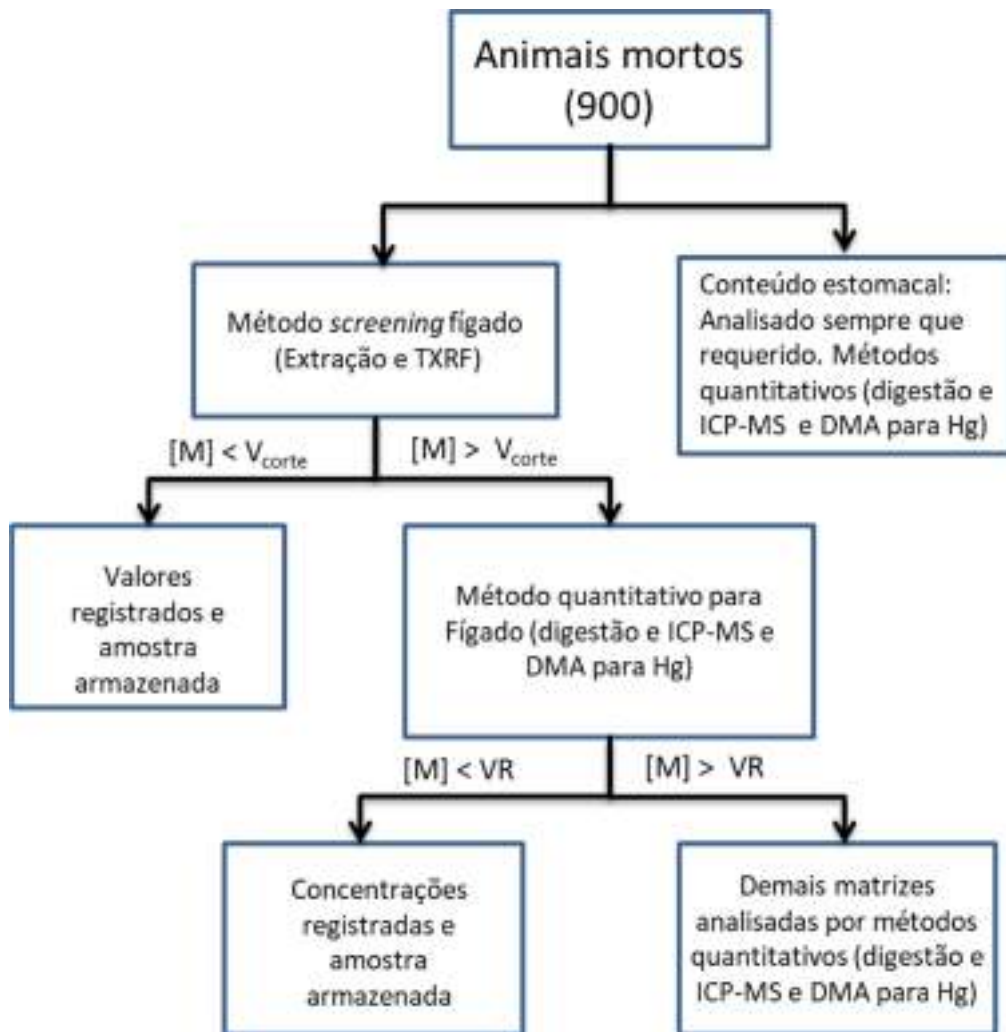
Animais mortos (900)

Método *screening* fígado (Extração e TXRF)

Conteúdo estomacal: Analisado sempre que requerido. Métodos quantitativos (digestão e ICP-MS e DMA para Hg)

[M] < $V_{corte}$

[M] > $V_{corte}$

Valores registrados e amostra armazenada

Método quantitativo para Fígado (digestão e ICP-MS e DMA para Hg)

[M] < VR

[M] > VR

Concentrações registradas e amostra armazenada

Demais matrizes analisadas por métodos quantitativos (digestão e ICP-MS e DMA para Hg)